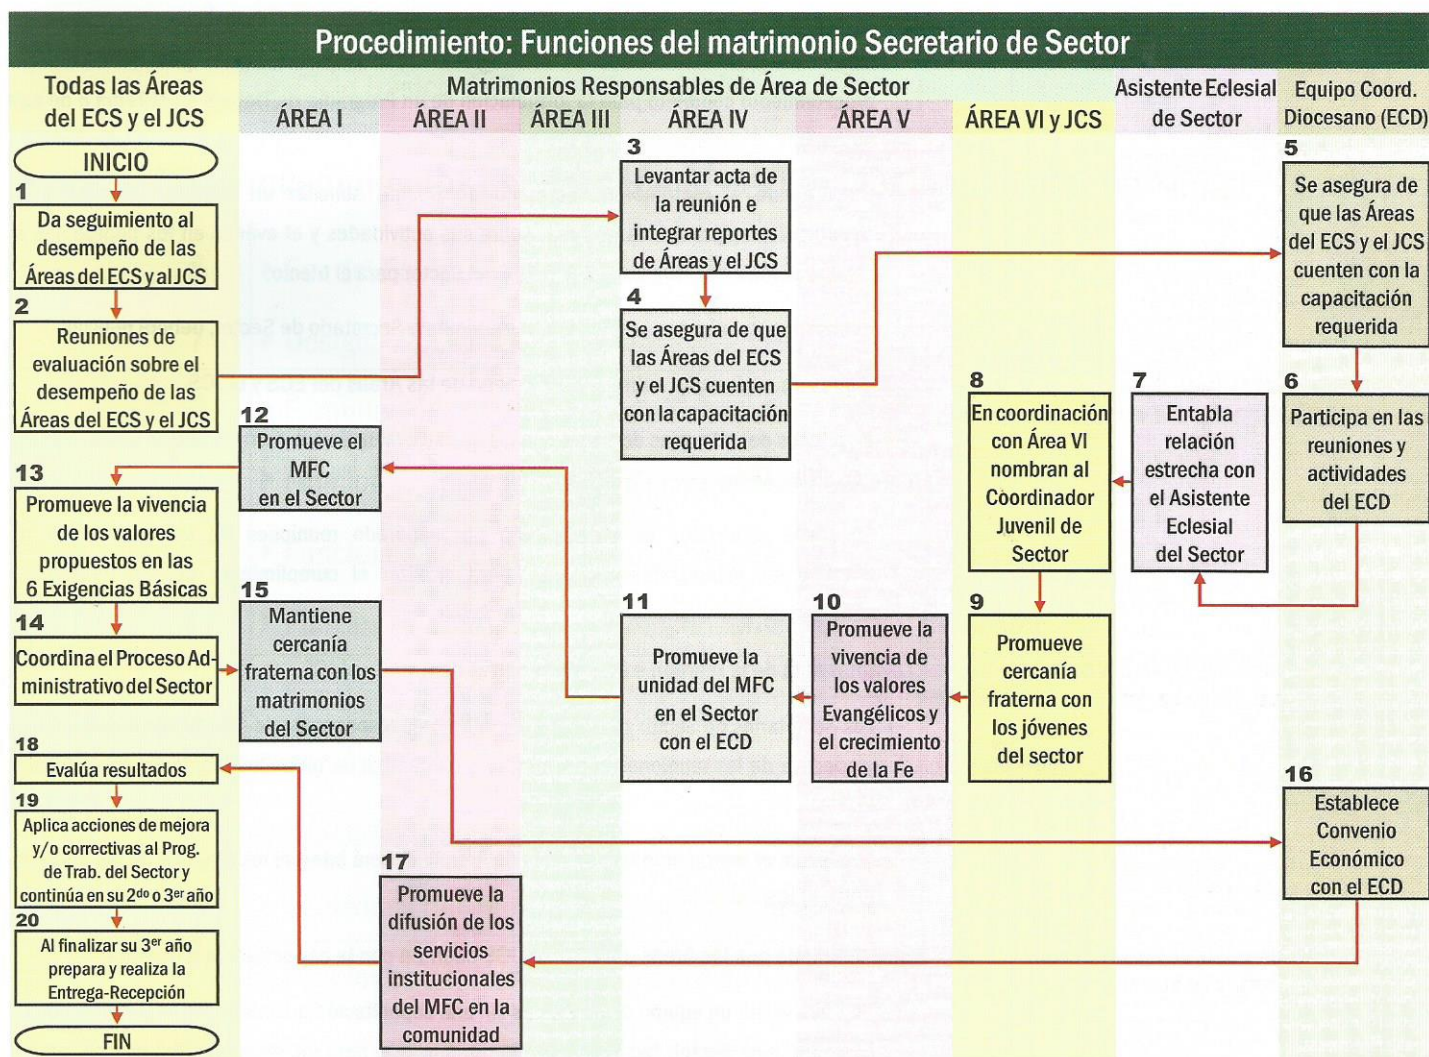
Procedimiento: Funciones del matrimonio Secretario de Sector

Todas las Áreas del ECS y el JCS

Matrimonios Responsables de Área de Sector

ÁREA I

ÁREA II

ÁREA III

ÁREA IV

ÁREA V

ÁREA VI y JCS

Asistente Eclesial de Sector

Equipo Coord. Diocesano (ECD)

INICIO

1
Da seguimiento al desempeño de las Áreas del ECS y al JCS

2
Reuniones de evaluación sobre el desempeño de las Áreas del ECS y el JCS

3
Levantar acta de la reunión e integrar reportes de Áreas y el JCS

4
Se asegura de que las Áreas del ECS y el JCS cuenten con la capacitación requerida

5
Se asegura de que las Áreas del ECS y el JCS cuenten con la capacitación requerida

6
Participa en las reuniones y actividades del ECD

7
Entabla relación estrecha con el Asistente Eclesial del Sector

8
En coordinación con Área VI nombran al Coordinador Juvenil de Sector

9
Promueve cercanía fraterna con los jóvenes del sector

10
Promueve la vivencia de los valores Evangélicos y el crecimiento de la Fe

11
Promueve la unidad del MFC en el Sector con el ECD

12
Promueve el MFC en el Sector

13
Promueve la vivencia de los valores propuestos en las 6 Exigencias Básicas

14
Coordina el Proceso Administrativo del Sector

15
Mantiene cercanía fraterna con los matrimonios del Sector

16
Establece Convenio Económico con el ECD

17
Promueve la difusión de los servicios institucionales del MFC en la comunidad

18
Evalúa resultados

19
Aplica acciones de mejora y/o correctivas al Prog. de Trab. del Sector y continúa en su 2$^{do}$ o 3$^{er}$ año

20
Al finalizar su 3$^{er}$ año prepara y realiza la Entrega-Recepción

FIN